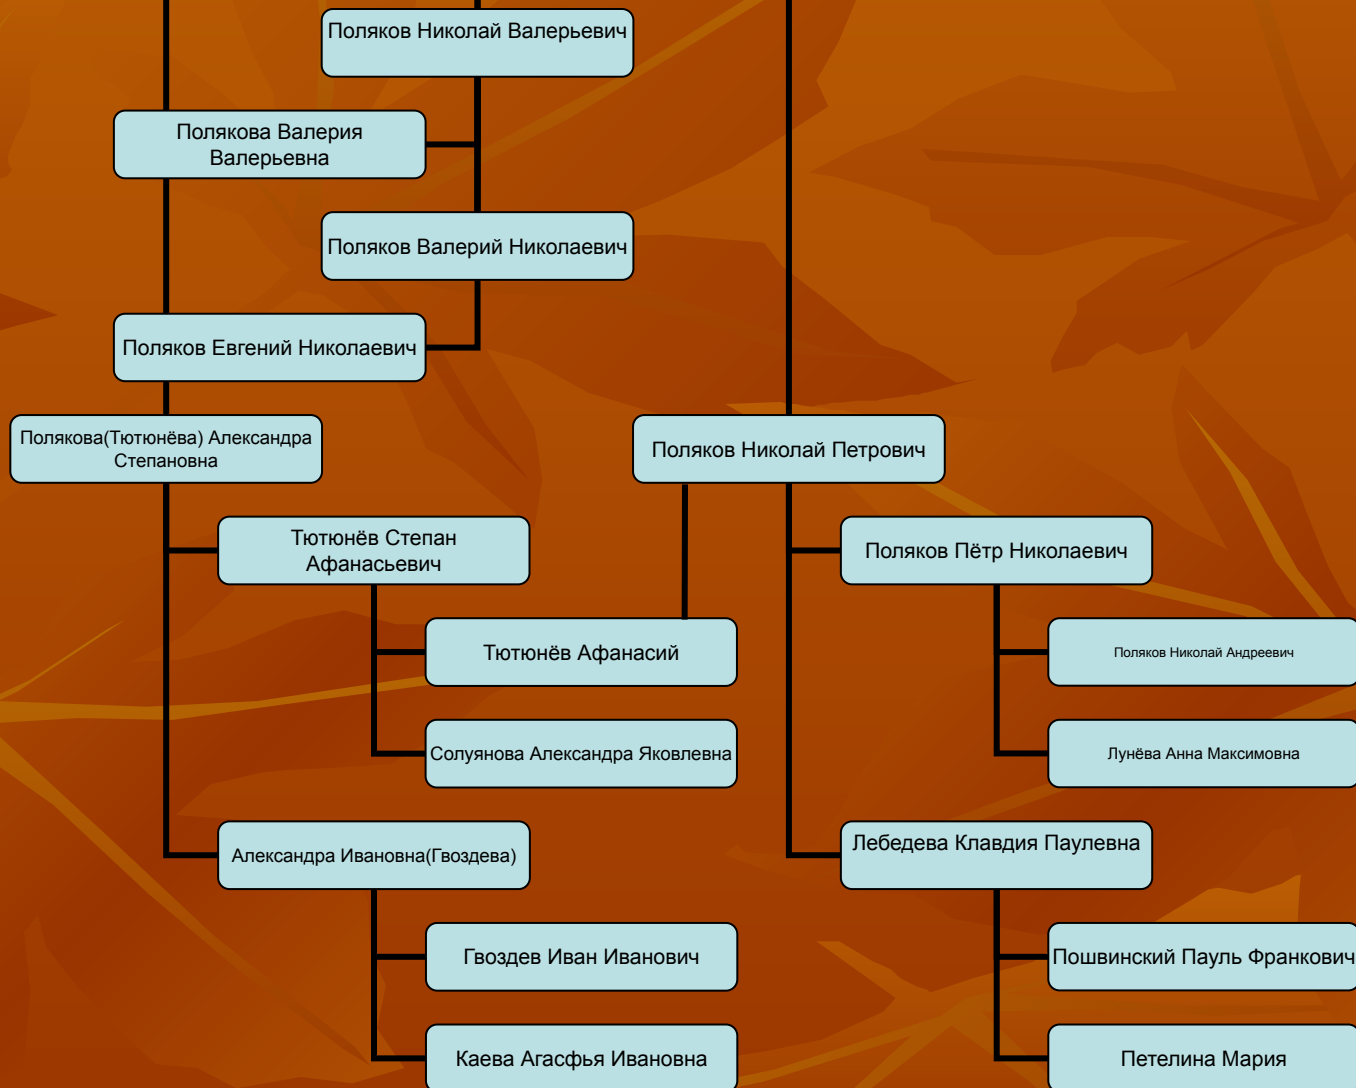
Поляков Николай Валерьевич

Полякова Валерия Валерьевна

Поляков Валерий Николаевич

Поляков Евгений Николаевич

Полякова(Тютюнёва) Александра Степановна

Поляков Николай Петрович

Тютюнёв Степан Афанасьевич

Поляков Пётр Николаевич

Тютюнёв Афанасий

Поляков Николай Андреевич

Солуянова Александра Яковлевна

Лунёва Анна Максимовна

Александра Ивановна(Гвоздева)

Лебедева Клавдия Паулевна

Гвоздев Иван Иванович

Пошвинский Пауль Франкович

Каева Агасфья Ивановна

Петелина Мария